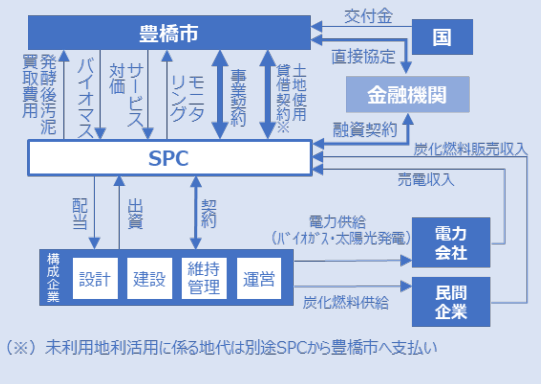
豊橋市

交付金

国

直接協定

金融機関

発酵後汚泥買取費用

バイオマス対価

サービス対価

モニタリング

事業契約

土地使用貸借契約※

融資契約

炭化燃料販売収入

SPC

売電収入

配当

出資

契約

電力供給
(バイオガス・太陽光発電)

電力会社

構成企業

設計

建設

維持管理

運営

炭化燃料供給

民間企業

(※)未利用地利活用に係る地代は別途SPCから豊橋市へ支払い